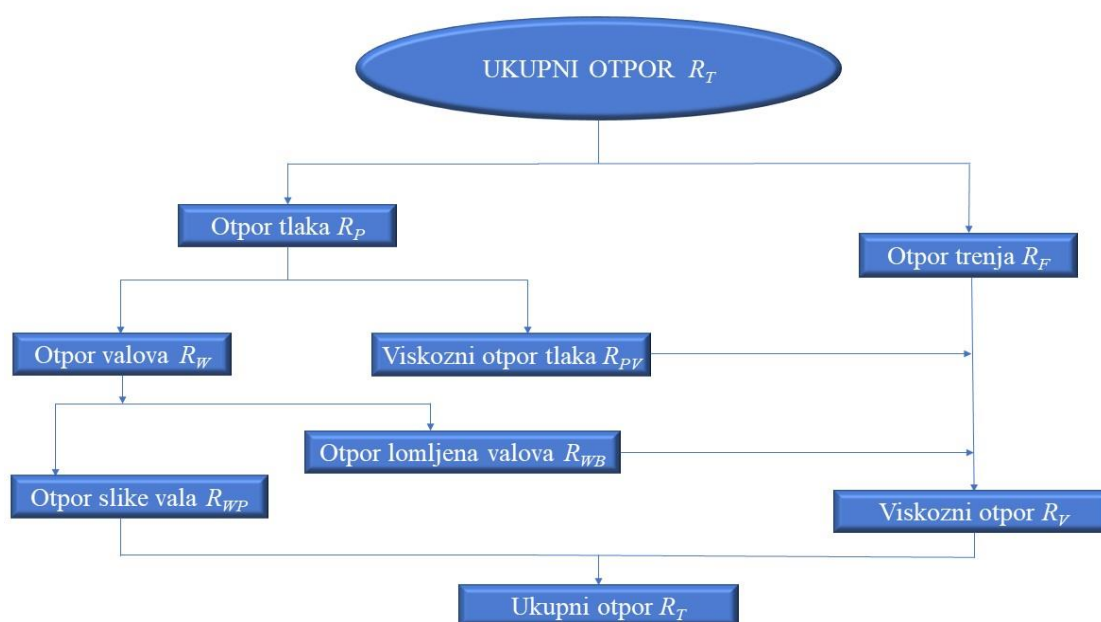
UKUPNI OTPOR $R_T$

Otpor tlaka $R_P$

Otpor trenja $R_F$

Otpor valova $R_W$

Viskozni otpor tlaka $R_{PV}$

Otpor lomljena valova $R_{WB}$

Otpor slike vala $R_{WP}$

Viskozni otpor $R_V$

Ukupni otpor $R_T$